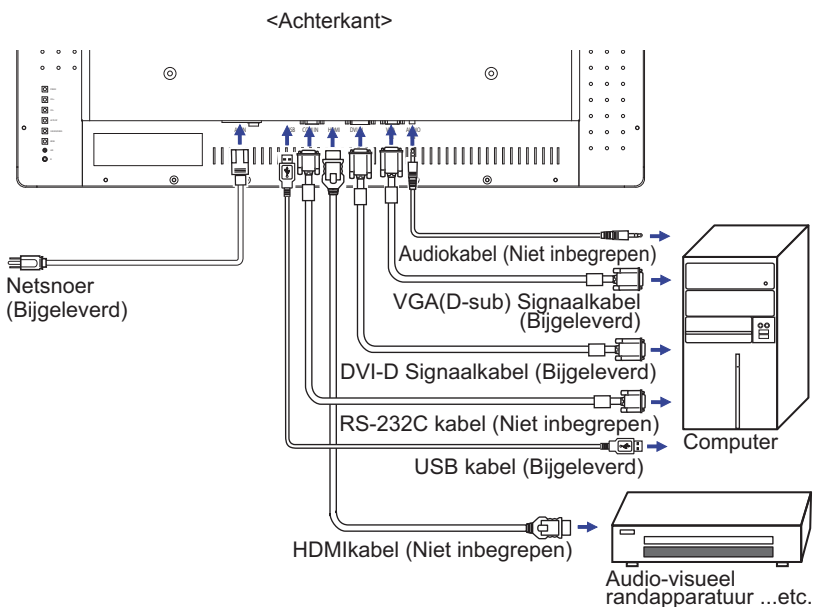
<Achterkant>

Netsnoer
(Bijgeleverd)

Audiokabel (Niet inbegrepen)

VGA(D-sub) Signaalkabel
(Bijgeleverd)

DVI-D Signaalkabel (Bijgeleverd)

RS-232C kabel (Niet inbegrepen)

Computer

USB kabel (Bijgeleverd)

HDMIkabel (Niet inbegrepen)

Audio-visueel
randapparatuur ...etc.